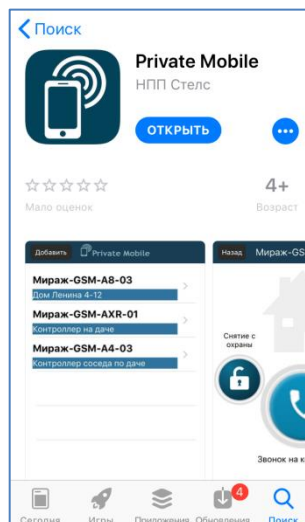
Поиск

Private Mobile
НПП Стелс

ОТКРЫТЬ

☆☆☆☆☆
Мало оценок

4+
Возраст

Добавить
Private Mobile

Мираж-GSM-A8-03
Дом Ленина 4-12

Мираж-GSM-AXR-01
Контроллер на даче

Мираж-GSM-A4-03
Контроллер соседа по даче

Назад
Мираж-GS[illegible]

Снятие с охраны

Звонок на к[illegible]

Сегодня
Игры
Приложения
4
Обновления
Поиск